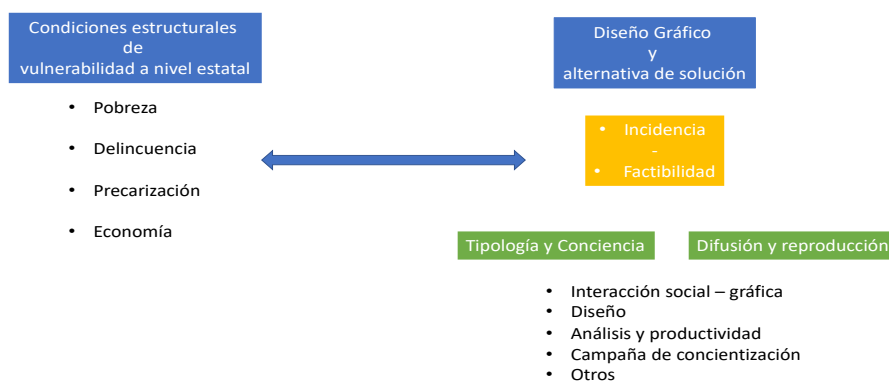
Condiciones estructurales
de
vulnerabilidad a nivel estatal

- Pobreza
- Delincuencia
- Precarización
- Economía

Diseño Gráfico
y
alternativa de solución

- Incidencia
-
- Factibilidad

Tipología y Conciencia

Difusión y reproducción

- Interacción social – gráfica
- Diseño
- Análisis y productividad
- Campaña de concientización
- Otros